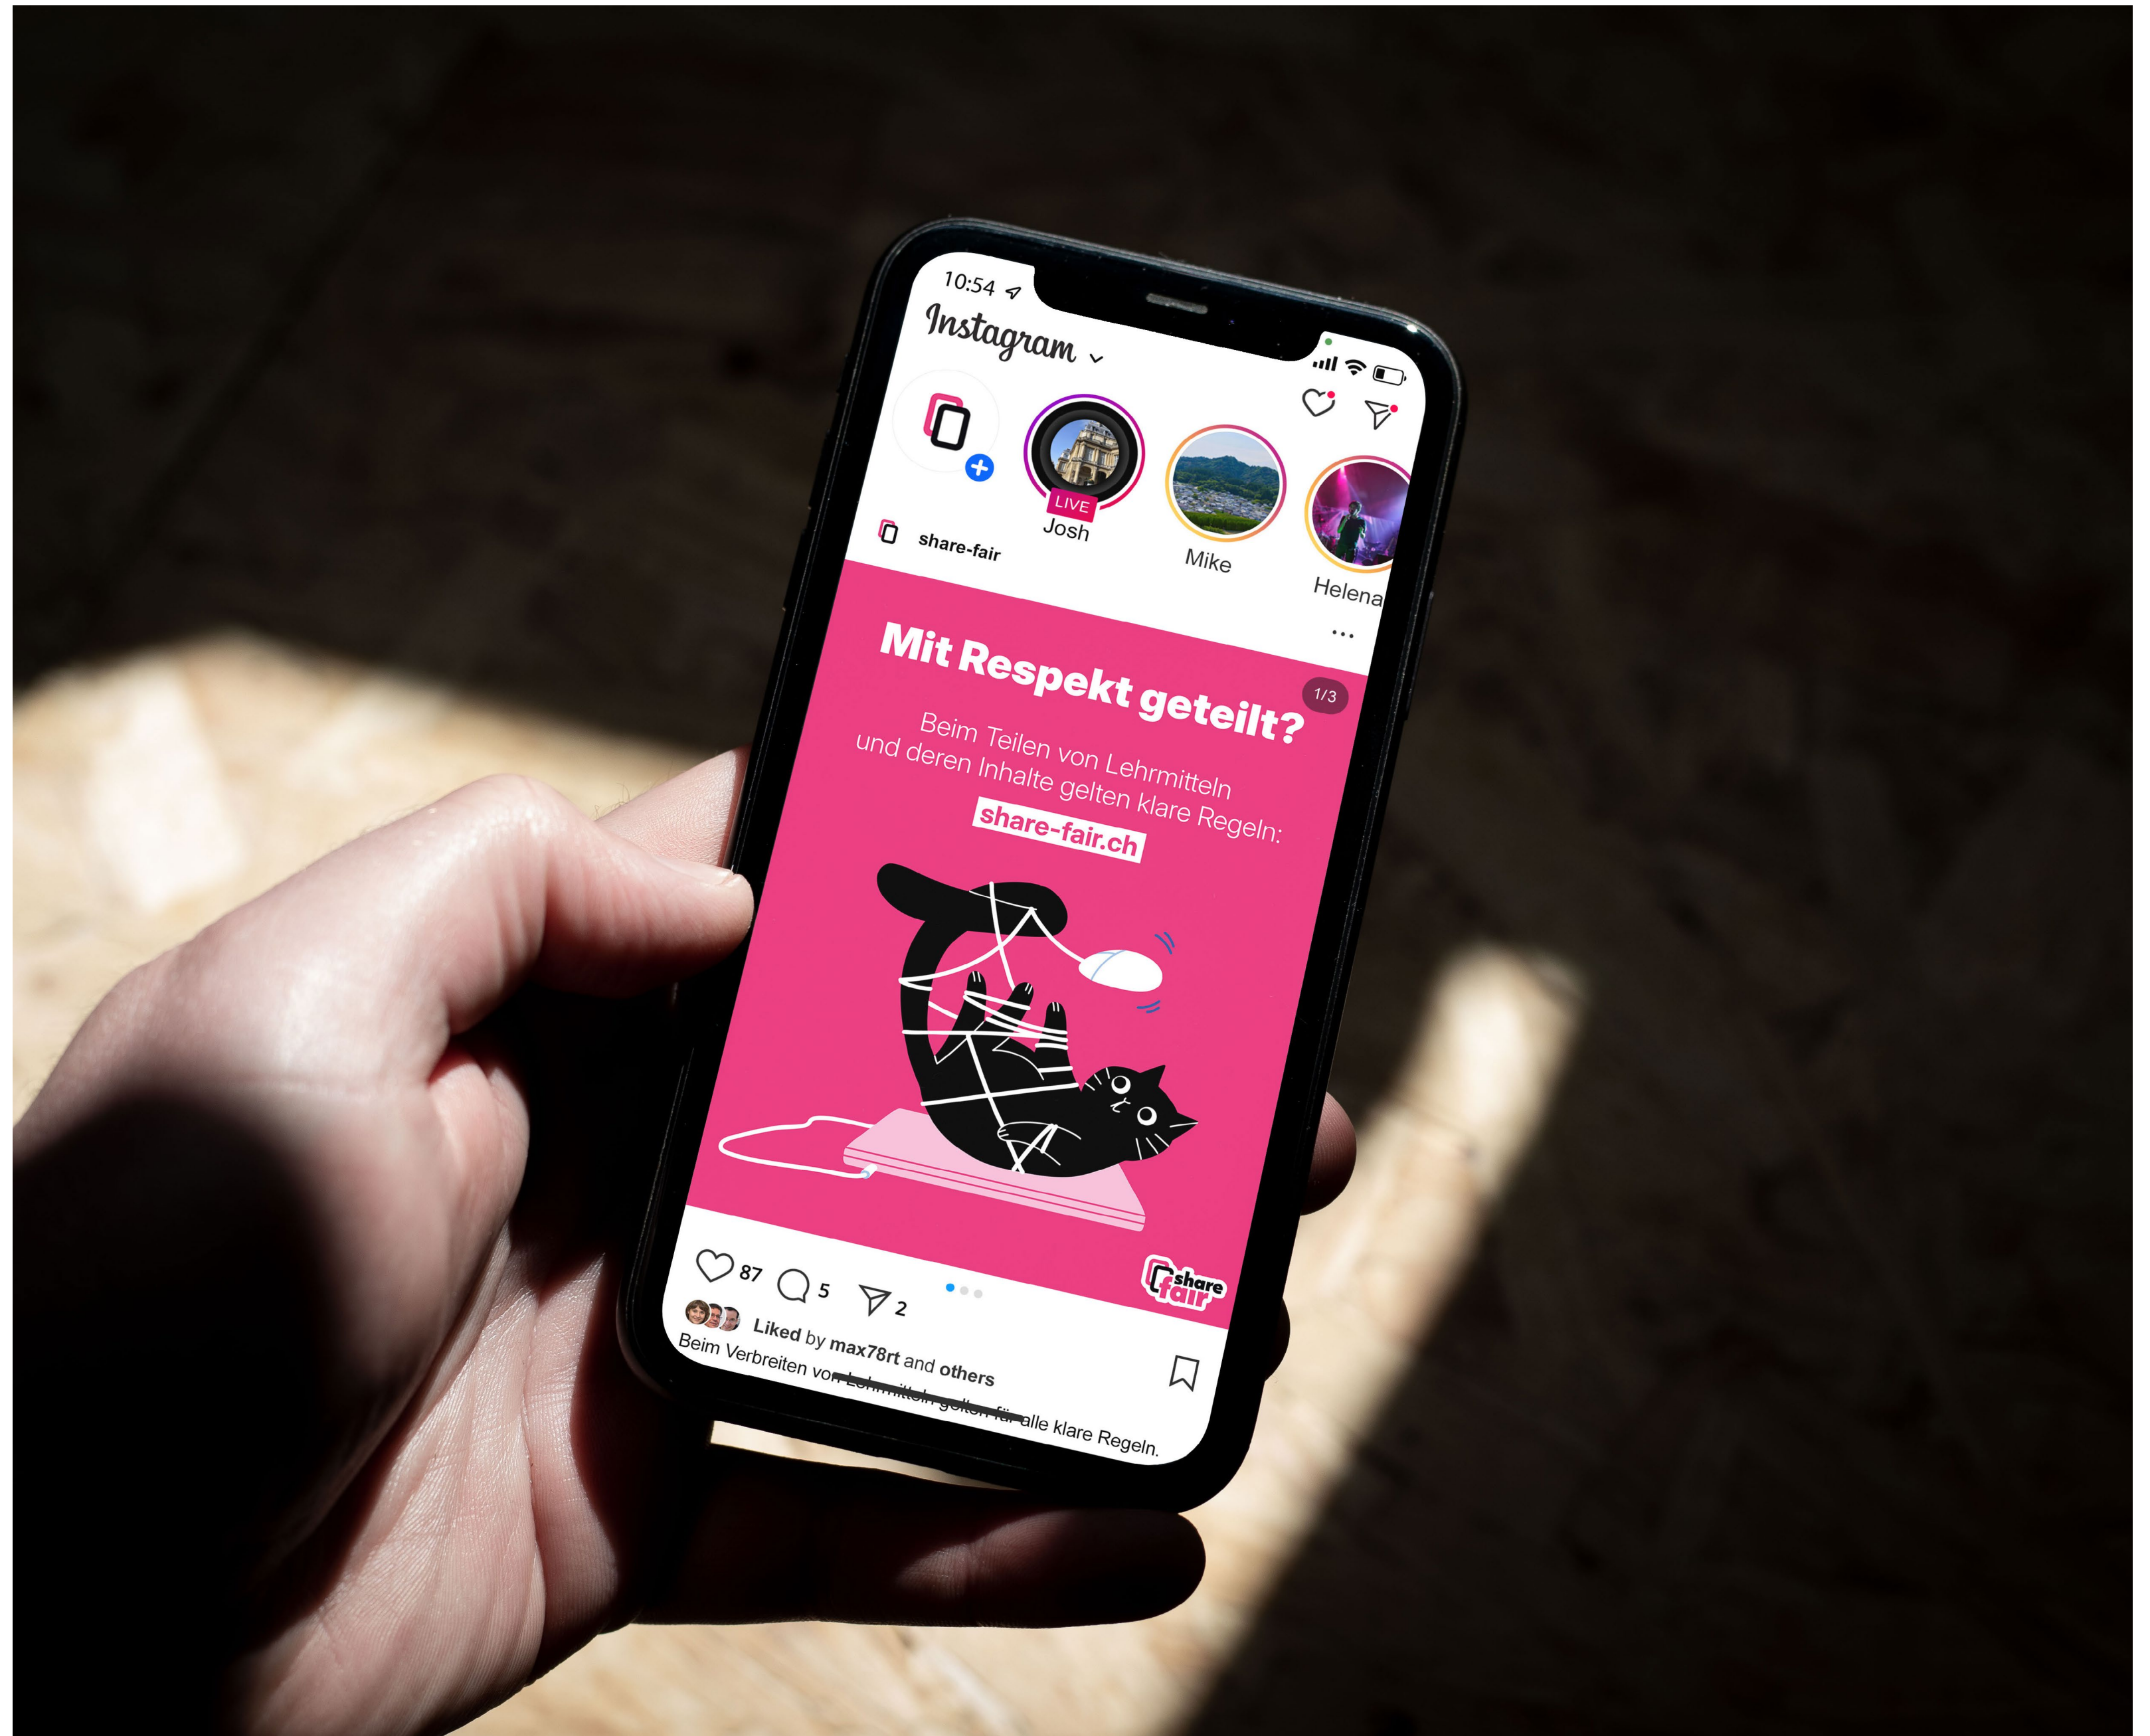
10:54

Instagram

LIVE
Josh

Mike

Helena

share-fair

...

Mit Respekt geteilt?

1/3

Beim Teilen von Lehrmitteln und deren Inhalte gelten klare Regeln:

share-fair.ch

share fair

87 5 2

Liked by max78rt and others

Beim Verbreiten von Lehrmitteln gelten für alle klare Regeln.